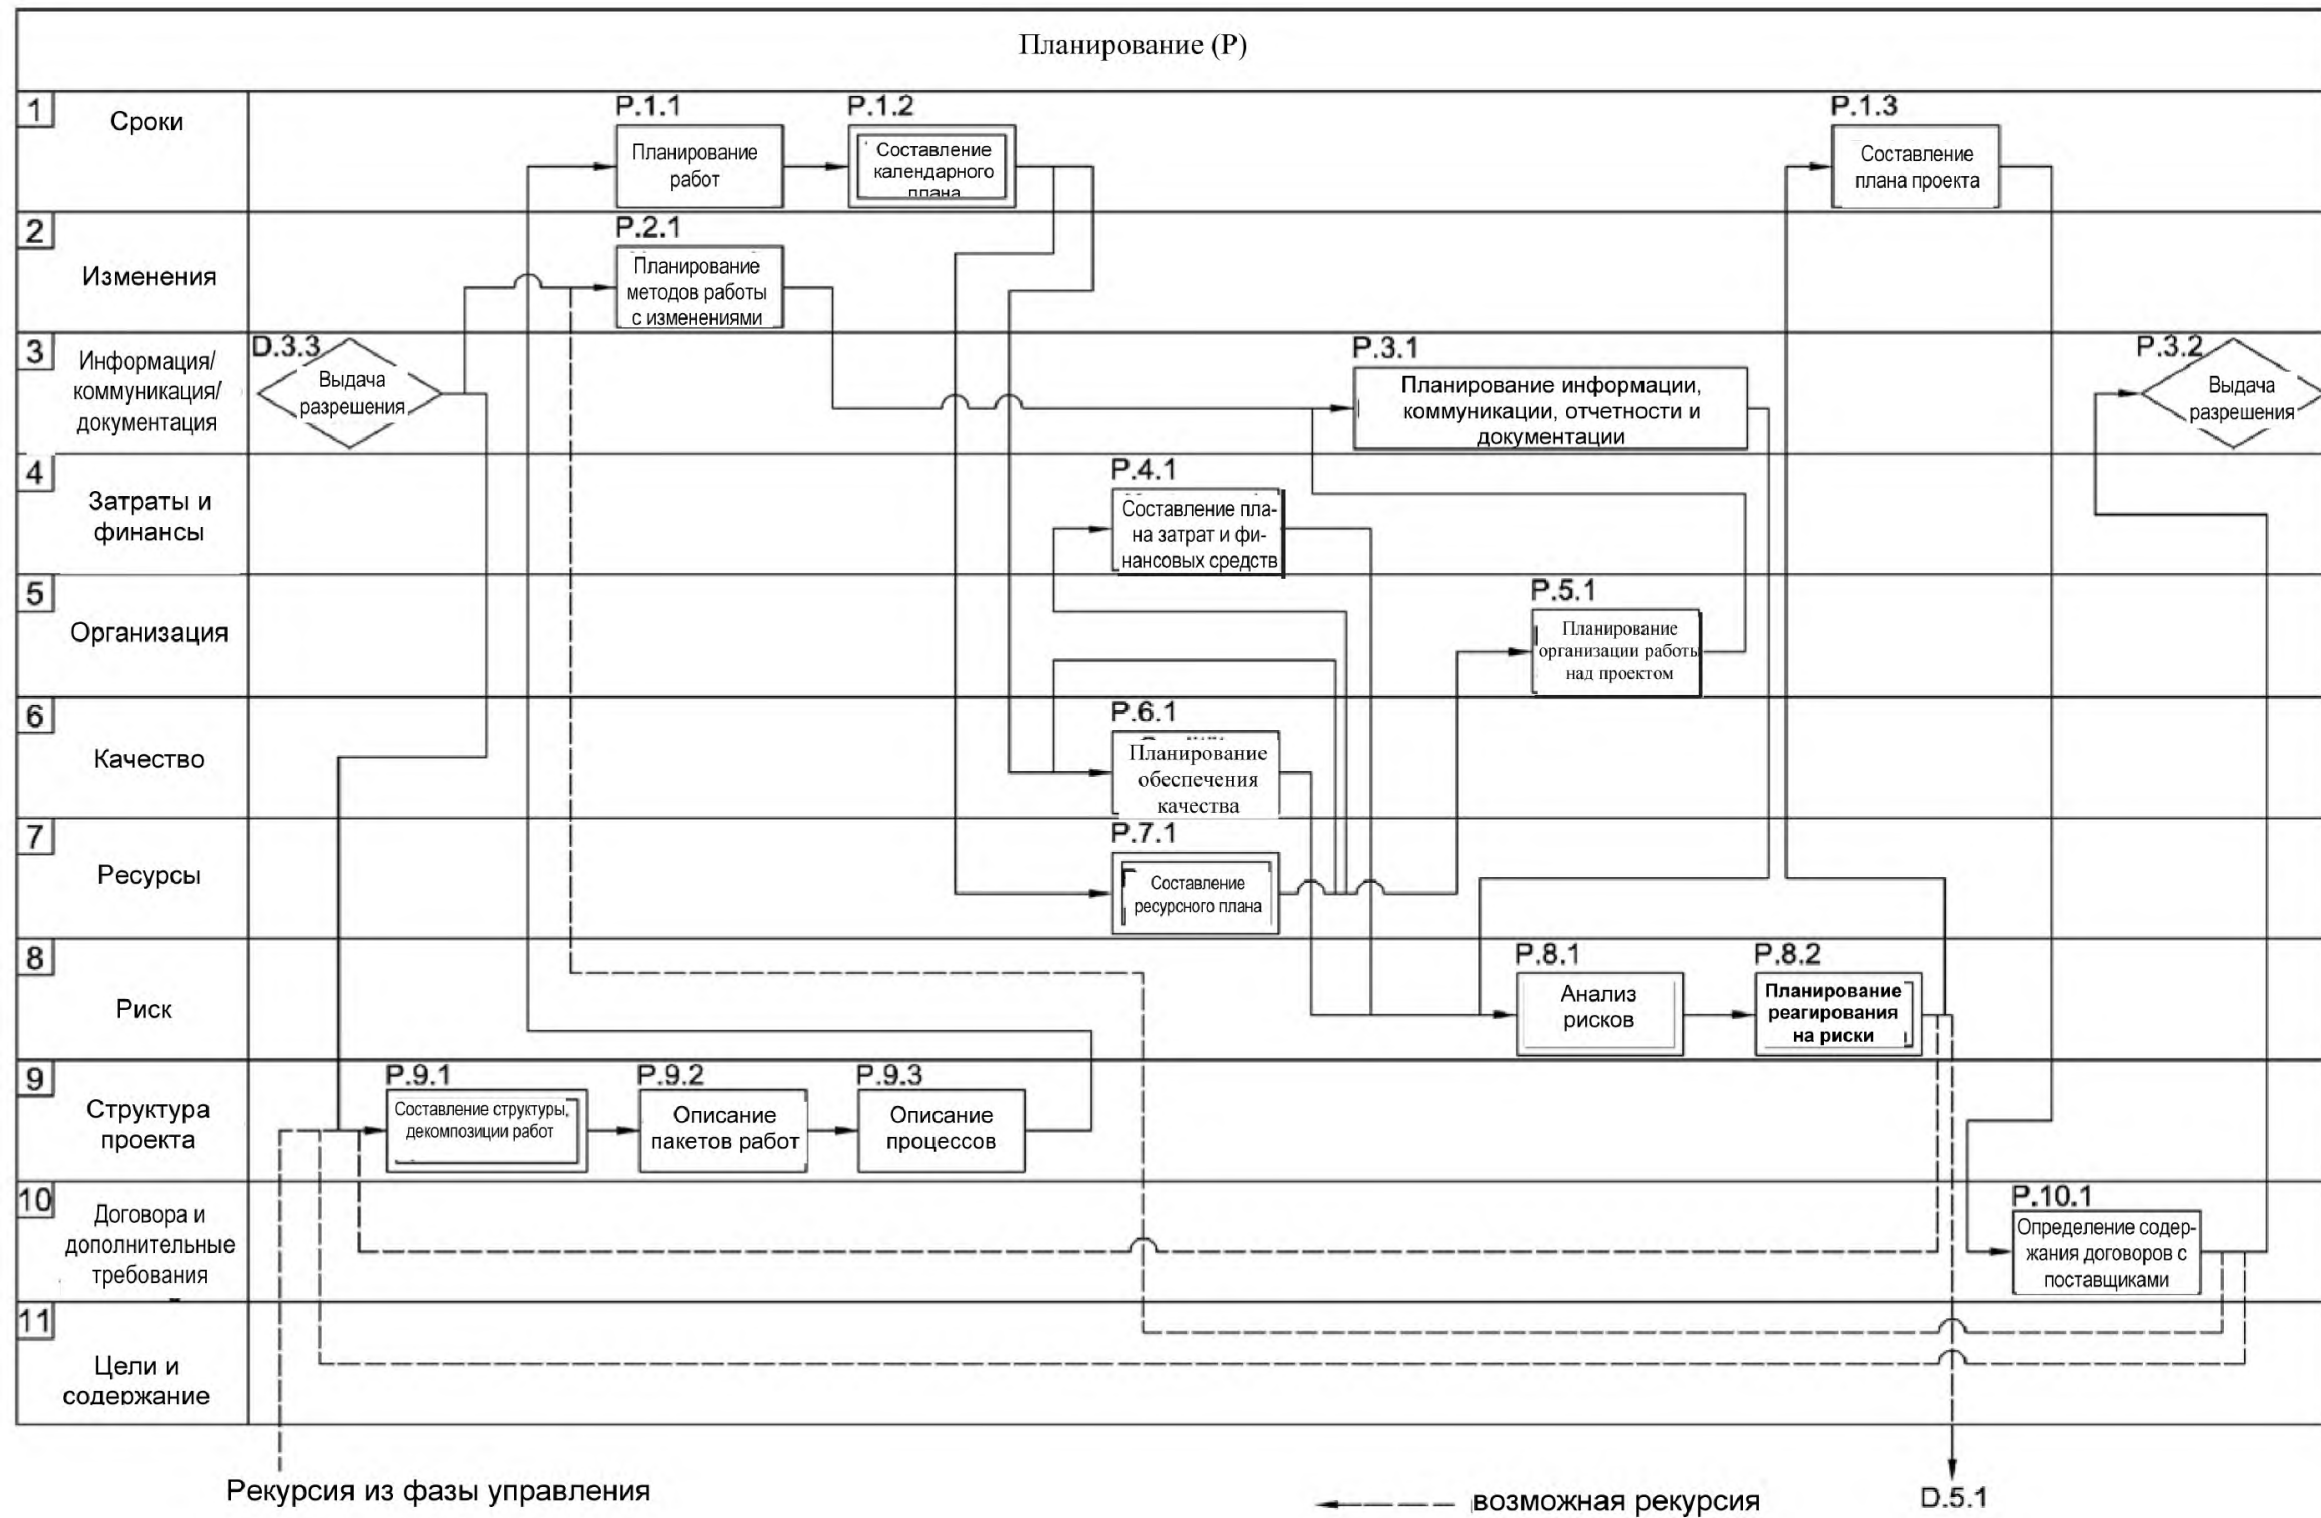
Планирование (P)

1 Сроки
2 Изменения
3 Информация/ коммуникация/ документация
4 Затраты и финансы
5 Организация
6 Качество
7 Ресурсы
8 Риск
9 Структура проекта
10 Договора и дополнительные требования
11 Цели и содержание

P.1.1 Планирование работ
P.1.2 Составление календарного плана
P.1.3 Составление плана проекта
P.2.1 Планирование методов работы с изменениями
D.3.3 Выдача разрешения
P.3.1 Планирование информации, коммуникации, отчетности и документации
P.3.2 Выдача разрешения
P.4.1 Составление плана затрат и финансовых средств
P.5.1 Планирование организации работы над проектом
P.6.1 Планирование обеспечения качества
P.7.1 Составление ресурсного плана
P.8.1 Анализ рисков
P.8.2 Планирование реагирования на риски
P.9.1 Составление структуры, декомпозиции работ
P.9.2 Описание пакетов работ
P.9.3 Описание процессов
P.10.1 Определение содержания договоров с поставщиками

Рекурсия из фазы управления
возможная рекурсия
D.5.1